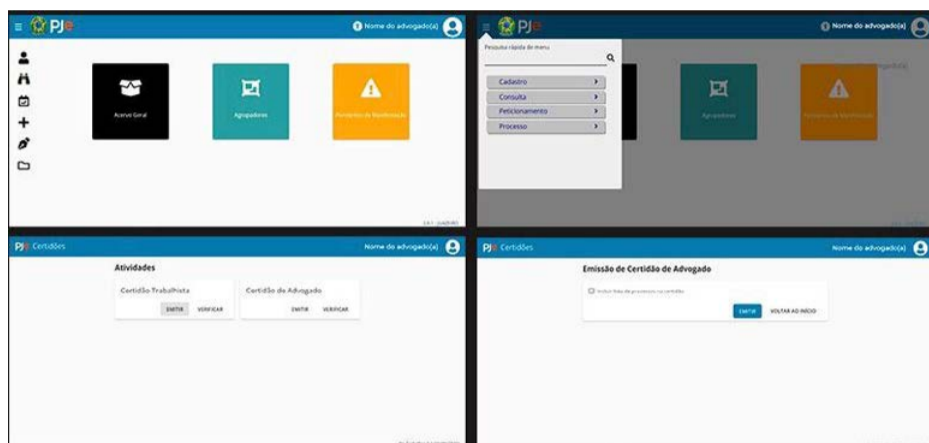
PJe

Nome do advogado(a)

Acervo Geral

Agrupadores

Pendentes de Manifestação

PJe

Nome do advogado(a)

Pesquisa rápida de menu

Cadastro

Consulta

Peticionamento

Processo

Agrupadores

Pendentes de Manifestação

PJe Certidões

Nome do advogado(a)

Atividades

Certidão Trabalhista

EMITIR VERIFICAR

Certidão de Advogado

EMITIR VERIFICAR

PJe Certidões

Nome do advogado(a)

Emissão de Certidão de Advogado

Incluir lista de processos na certidão

EMITIR VOLTAR AO INÍCIO